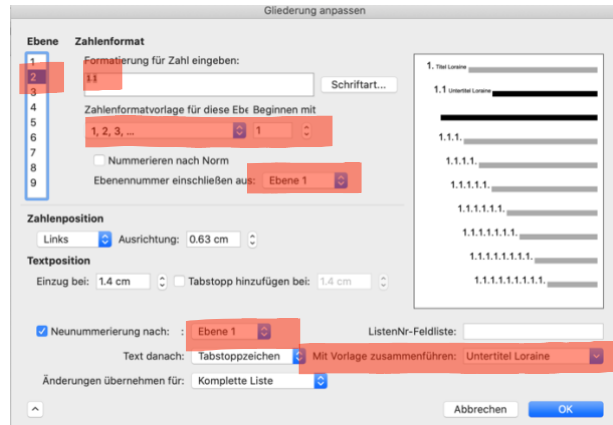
Gliederung anpassen

Ebene
1
2
3
4
5
6
7
8
9

Zahlenformat
Formatierung für Zahl eingeben:
1.1
Schriftart...
Zahlenformatvorlage für diese Ebe Beginnen mit
1, 2, 3, ...
1
Nummerieren nach Norm
Ebenennummer einschließen aus: Ebene 1

Zahlenposition
Links
Ausrichtung: 0.63 cm

Textposition
Einzug bei: 1.4 cm
Tabstopp hinzufügen bei: 1.4 cm

1. Titel Loraine
1.1 Untertitel Loraine
1.1.1.
1.1.1.1.
1.1.1.1.1.
1.1.1.1.1.1.
1.1.1.1.1.1.1.
1.1.1.1.1.1.1.1.
1.1.1.1.1.1.1.1.1.

Neunummerierung nach: : Ebene 1
ListenNr-Feldliste:
Text danach: Tabstoppzeichen
Mit Vorlage zusammenführen: Untertitel Loraine
Änderungen übernehmen für: Komplette Liste

Abbrechen
OK